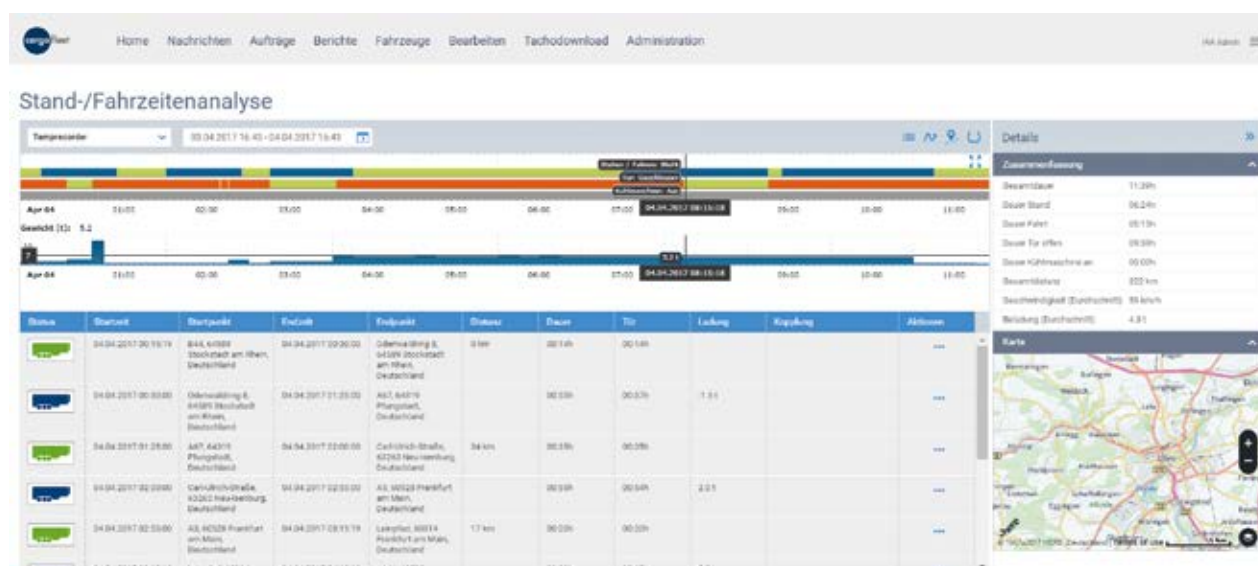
cargofleet

Home Nachrichten Aufträge Berichte Fahrzeuge Bearbeiten Tachodownload Administration

Stand-/Fahrzeitenanalyse

Temprecorder

03.04.2017 16:43 - 04.04.2017 16:43

Details

Zusammenfassung

| | |
|---|---|
| Gesamtdauer | 11:39h |
| Dauer Stand | 06:24h |
| Dauer Fahrt | 05:15h |
| Dauer Tür offen | 09:59h |
| Dauer Kühlmaschine an | 00:00h |
| Gesamtdistanz | 222 km |
| Geschwindigkeit (Durchschnitt) | 59 km/h |
| Beladung (Durchschnitt) | 4.81 |

Karte

Apr 04 01:00 02:00 03:00 04:00 05:00 06:00 07:00 04.04.2017 08:15:18 09:00 10:00 11:00

Gewicht [t]: 5.2

Apr 04 01:00 02:00 03:00 04:00 05:00 06:00 07:00 04.04.2017 08:15:18 09:00 10:00 11:00

| Status | Startzeit | Startpunkt | Endzeit | Endpunkt | Distanz | Dauer | Tür | Ladung | Kopplung | Aktionen |
|---|---|---|---|---|---|---|---|---|---|---|
| | 04.04.2017 00:15:19 | B44, 64589 Stockstadt am Rhein, Deutschland | 04.04.2017 00:30:00 | Odenwaldring 8, 64589 Stockstadt am Rhein, Deutschland | 0 km | 00:14h | 00:14h | | | ... |
| | 04.04.2017 00:30:00 | Odenwaldring 8, 64589 Stockstadt am Rhein, Deutschland | 04.04.2017 01:25:00 | A67, 64319 Pfungstadt, Deutschland | | 00:55h | 00:57h | 7.51 | | ... |
| | 04.04.2017 01:25:00 | A67, 64319 Pfungstadt, Deutschland | 04.04.2017 02:00:00 | Carlsfrich-Straße, 63263 Neu-Isenburg, Deutschland | 34 km | 00:35h | 00:35h | | | ... |
| | 04.04.2017 02:00:00 | Carlsfrich-Straße, 63263 Neu-Isenburg, Deutschland | 04.04.2017 02:53:00 | A5, 60528 Frankfurt am Main, Deutschland | | 00:54h | 00:54h | 2.21 | | ... |
| | 04.04.2017 02:53:00 | A5, 60528 Frankfurt am Main, Deutschland | 04.04.2017 03:15:19 | Lalmpfad, 60314 Frankfurt am Main, Deutschland | 17 km | 00:22h | 00:22h | | | ... |